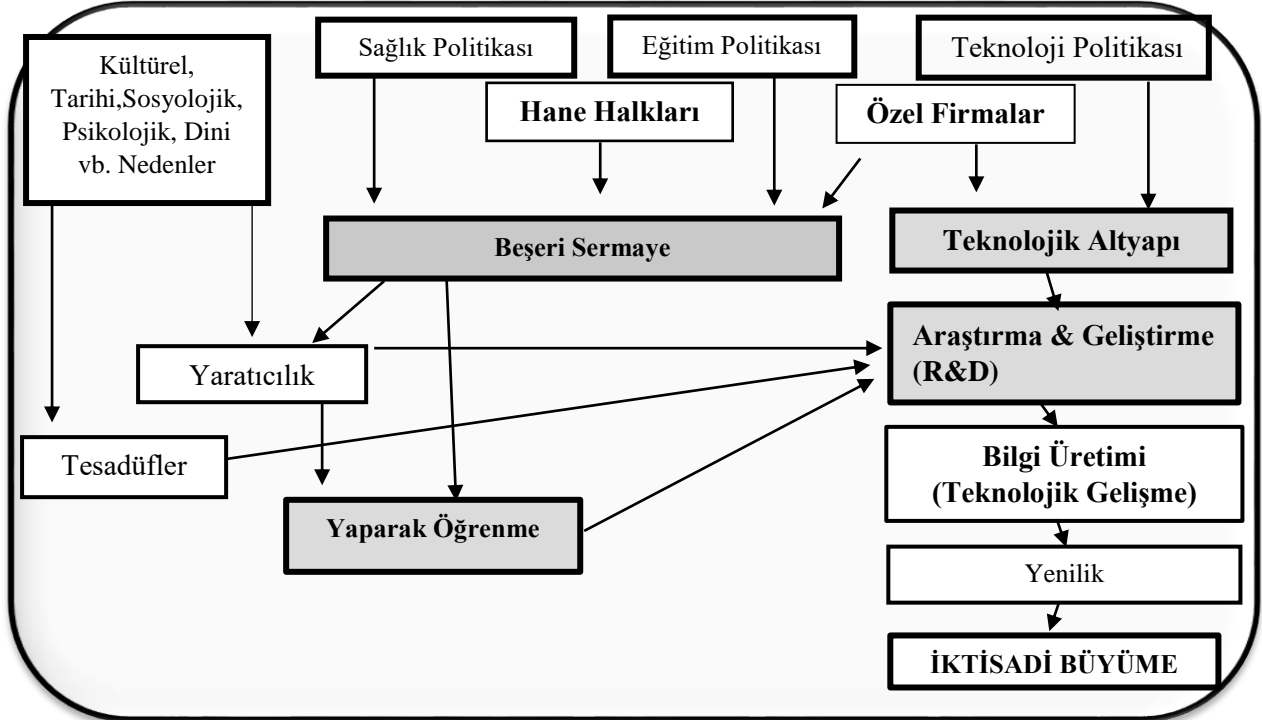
Kültürel, Tarihi,Sosyolojik, Psikolojik, Dini vb. Nedenler

Sağlık Politikası

Eğitim Politikası

Teknoloji Politikası

Hane Halkları

Özel Firmalar

Beşeri Sermaye

Teknolojik Altyapı

Araştırma & Geliştirme (R&D)

Yaratıcılık

Tesadüfler

Bilgi Üretimi (Teknolojik Gelişme)

Yaparak Öğrenme

Yenilik

İKTİSADİ BÜYÜME